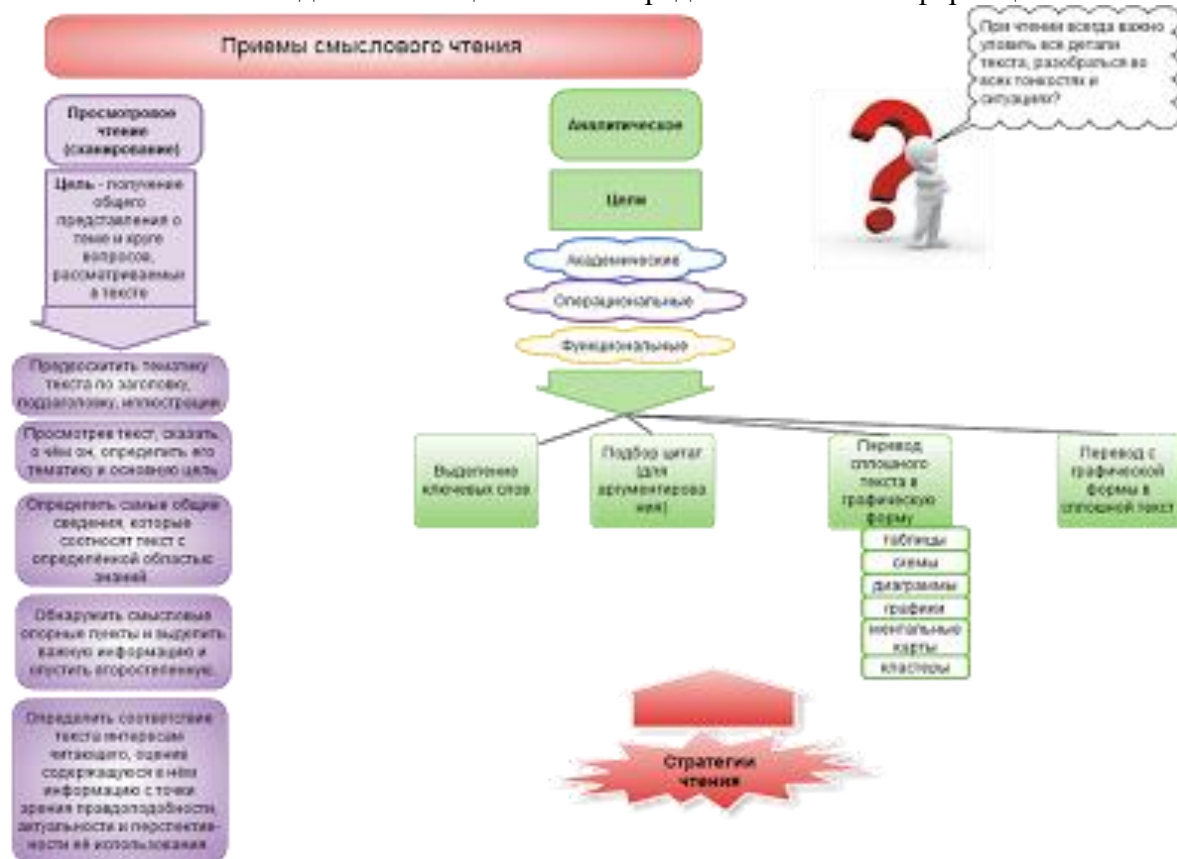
Приемы смыслового чтения

Просмотровое чтение (сканирование)

Цель - получение общего представления о теме и круге вопросов, рассматриваемых в тексте

Предвосхитить тематику текста по заголовку, подзаголовку, иллюстрации

Просмотрев текст, сказать, о чём он, определить его тематику и основную цель

Определить самые общие сведения, которые соотносят текст с определённой областью знаний

Обнаружить смысловые опорные пункты и выделить важную информацию и опустить второстепенную

Определить соответствие текста интересам читающего, оценив содержащуюся в нём информацию с точки зрения правдоподобности, актуальности и перспективности её использования

Аналитическое

Цели

Академические

Операциональные

Функциональные

Выделение ключевых слов

Подбор цитат (для аргументирования)

Перевод сплошного текста в графическую форму

таблицы

схемы

диаграммы

графики

ментальные карты

кластеры

Перевод с графической формы в сплошной текст

При чтении всегда важно уловить все детали текста, разобраться во всех тонкостях и ситуациях?

Стратегии чтения